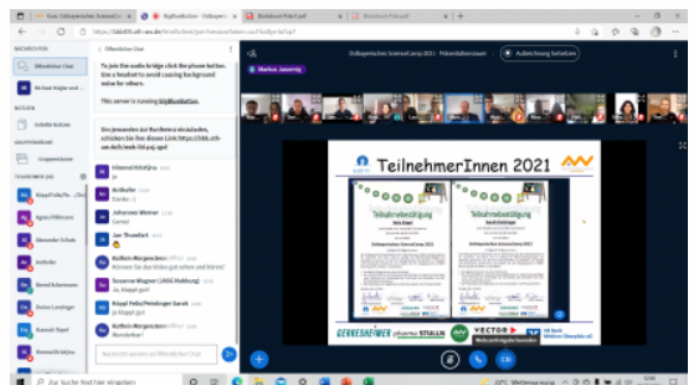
Ostbayerisches ScienceCamp 2021 - Präsentationsraum

Aufzeichnung beenden

Markus Jaeserig

NACHRICHTEN

Öffentlicher Chat

Michael Kögler und

NOTIZEN

Geteilte Notizen

GRUPPENRÄUME

Gruppenräume

TEILNEHMER

Öffentlicher Chat

To join the audio bridge click the phone button. Use a headset to avoid causing background noise for others.

This server is running BigBlueButton.

Um jemanden zur Konferenz einzuladen, schicken Sie ihm diesen Link: https://bbb.oth-aw.de/b/mk-lbl-pqj-qpd

Mamul Kötiljna
ja

Anibaler
Danke

Johannes Werner
Gerne!

Jan Thumfart

Kolbeln-Morgenstern
Können Sie das Video gut sehen und hören?

Susanne Wagner (LMSG Maibburg)
Ja, klappt gut!

Köppl Felix/Peindinger Sarah
ja klappt gut

Kolbeln-Morgenstern
Wunderbar !

Nachricht senden an Öffentlicher Chat

TeilnehmerInnen 2021

Teilnahmebestätigung

Teilnahmebestätigung

Ostbayerisches ScienceCamp 2021

GERRESHEIMER STULLN VECTOR

Zur Suche Text hier eingeben